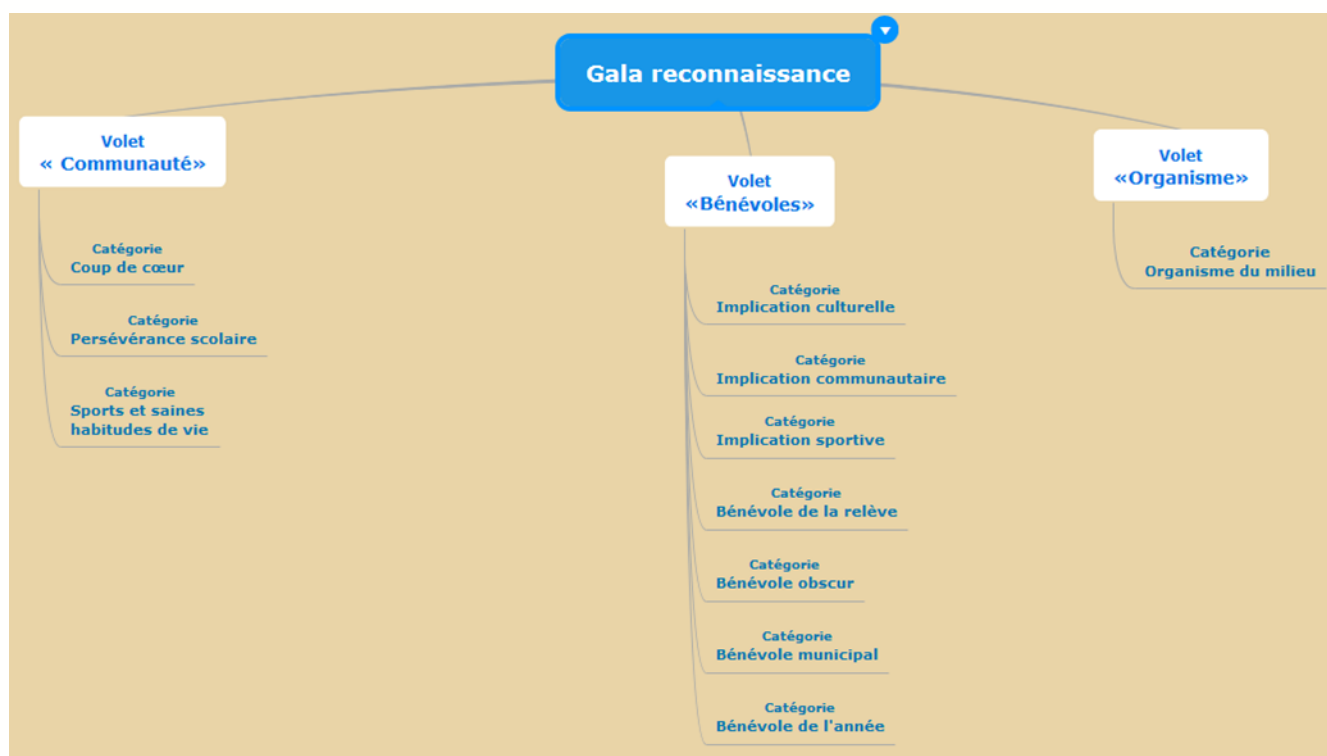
Gala reconnaissance

Volet
« Communauté»

Catégorie
Coup de cœur

Catégorie
Persévérance scolaire

Catégorie
Sports et saines habitudes de vie

Volet
«Bénévoles»

Catégorie
Implication culturelle

Catégorie
Implication communautaire

Catégorie
Implication sportive

Catégorie
Bénévole de la relève

Catégorie
Bénévole obscur

Catégorie
Bénévole municipal

Catégorie
Bénévole de l'année

Volet
«Organisme»

Catégorie
Organisme du milieu